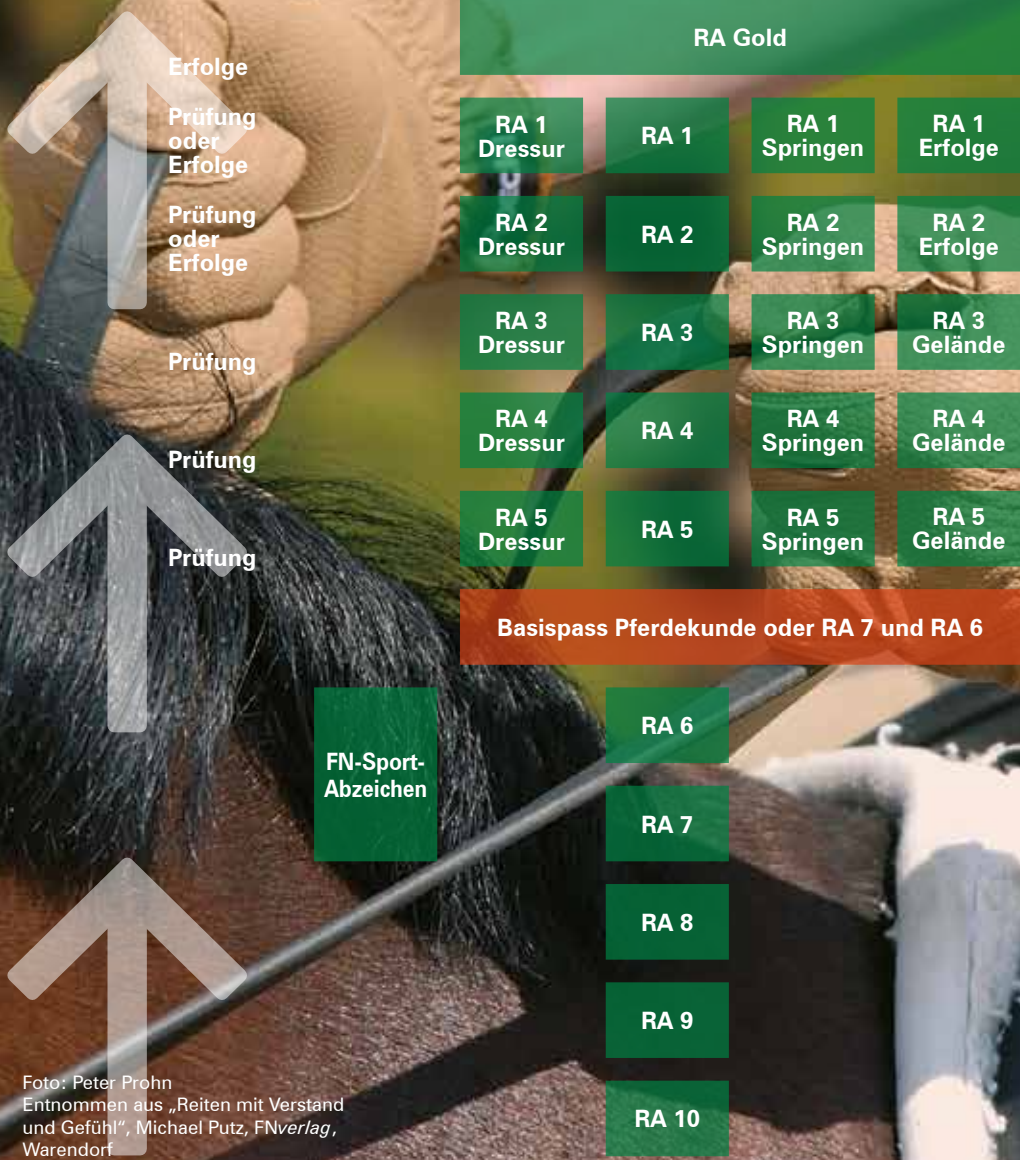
RA Gold

Erfolge

Prüfung oder Erfolge

Prüfung oder Erfolge

Prüfung

Prüfung

Prüfung

| RA 1 Dressur | RA 1 | RA 1 Springen | RA 1 Erfolge |
|---|---|---|---|
| RA 2 Dressur | RA 2 | RA 2 Springen | RA 2 Erfolge |
| RA 3 Dressur | RA 3 | RA 3 Springen | RA 3 Gelände |
| RA 4 Dressur | RA 4 | RA 4 Springen | RA 4 Gelände |
| RA 5 Dressur | RA 5 | RA 5 Springen | RA 5 Gelände |

Basispass Pferdekunde oder RA 7 und RA 6

FN-Sport-Abzeichen

RA 6

RA 7

RA 8

RA 9

RA 10

Foto: Peter Prohn
Entnommen aus „Reiten mit Verstand und Gefühl“, Michael Putz, FNverlag, Warendorf